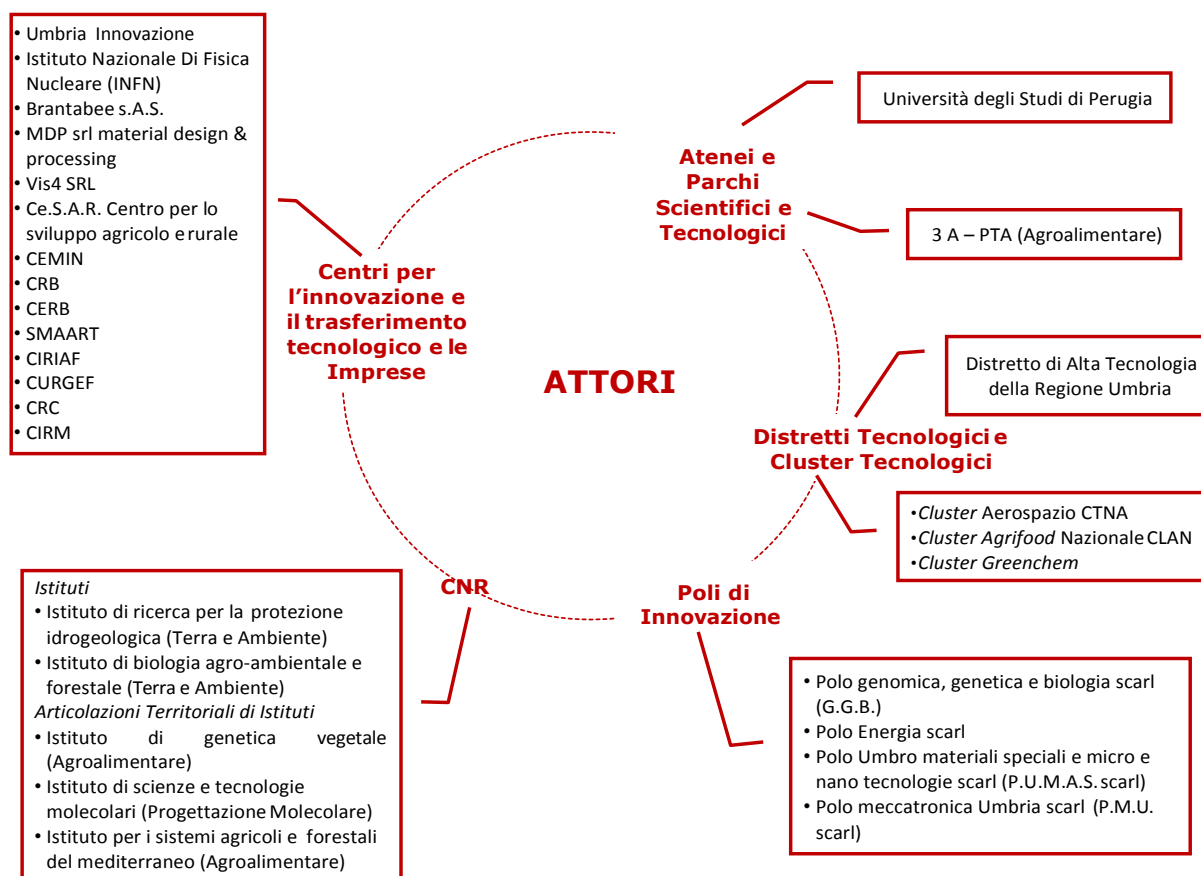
• Umbria Innovazione
• Istituto Nazionale Di Fisica Nucleare (INFN)
• Brantabee s.A.S.
• MDP srl material design & processing
• Vis4 SRL
• Ce.S.A.R. Centro per lo sviluppo agricolo e rurale
• CEMIN
• CRB
• CERB
• SMAART
• CIRIAF
• CURGEF
• CRC
• CIRM

Università degli Studi di Perugia

Atenei e Parchi Scientifici e Tecnologici

3 A – PTA (Agroalimentare)

Centri per l'innovazione e il trasferimento tecnologico e le Imprese

ATTORI

Distretto di Alta Tecnologia della Regione Umbria

Distretti Tecnologici e Cluster Tecnologici

• Cluster Aerospazio CTNA
• Cluster Agrifood Nazionale CLAN
• Cluster Greenchem

CNR

Poli di Innovazione

Istituti
• Istituto di ricerca per la protezione idrogeologica (Terra e Ambiente)
• Istituto di biologia agro-ambientale e forestale (Terra e Ambiente)
Articolazioni Territoriali di Istituti
• Istituto di genetica vegetale (Agroalimentare)
• Istituto di scienze e tecnologie molecolari (Progettazione Molecolare)
• Istituto per i sistemi agricoli e forestali del mediterraneo (Agroalimentare)

• Polo genomica, genetica e biologia scarl (G.G.B.)
• Polo Energia scarl
• Polo Umbro materiali speciali e micro e nano tecnologie scarl (P.U.M.A.S. scarl)
• Polo meccatronica Umbria scarl (P.M.U. scarl)